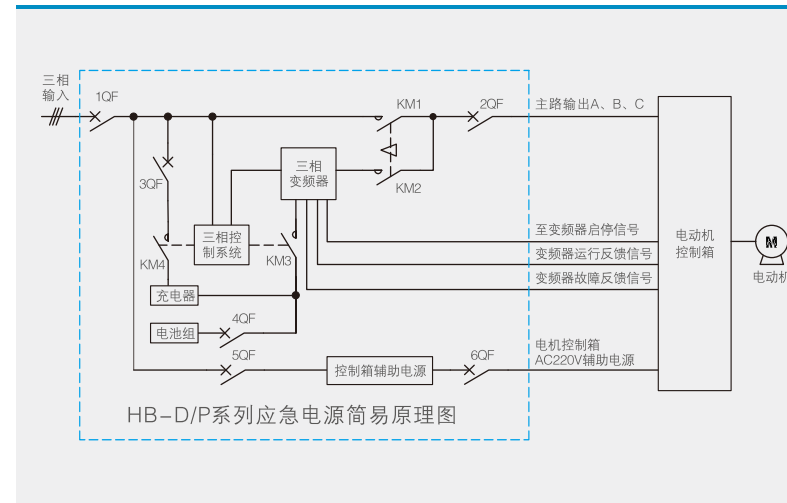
三相
输入

1QF

KM1

2QF

主路输出A、B、C

3QF

三相
变频器

KM2

三相控
制系统

KM4

KM3

至变频器启停信号

变频器运行反馈信号

变频器故障反馈信号

电动机
控制箱

M

电动机

充电器

电池组

4QF

5QF

控制箱辅助电源

6QF

电机控制箱
AC220V辅助电源

HB-D/P系列应急电源简易原理图